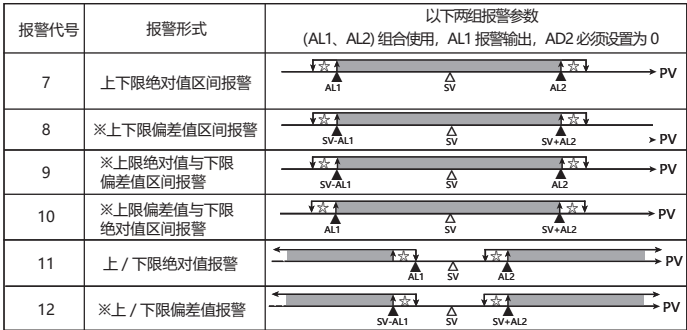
| 报警代号 | 报警形式 | 以下两组报警参数 (AL1、AL2) 组合使用，AL1 报警输出，AD2 必须设置为 0 |
|---|---|---|
| 7 | 上下限绝对值区间报警 | ☆ ☆ AL1 SV AL2 PV |
| 8 | ※上下限偏差值区间报警 | ☆ ☆ SV-AL1 SV SV+AL2 PV |
| 9 | ※上限绝对值与下限偏差值区间报警 | ☆ ☆ SV-AL1 SV AL2 PV |
| 10 | ※上限偏差值与下限绝对值区间报警 | ☆ ☆ AL1 SV SV+AL2 PV |
| 11 | 上 / 下限绝对值报警 | ☆ ☆ AL1 SV AL2 PV |
| 12 | ※上 / 下限偏差值报警 | ☆ ☆ SV-AL1 SV SV+AL2 PV |